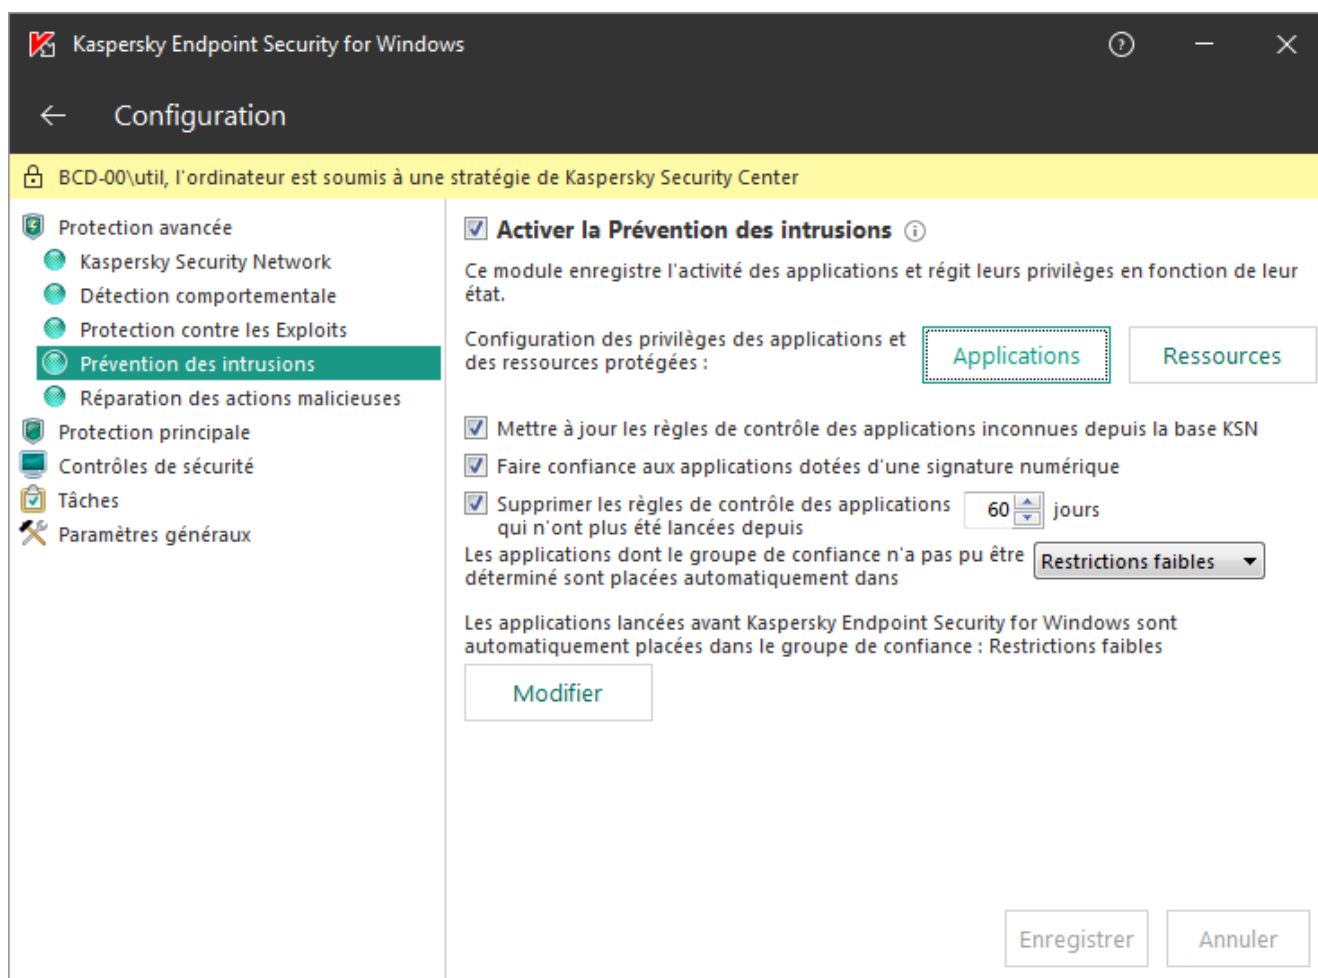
Kaspersky Endpoint Security for Windows

Configuration

BCD-00\util, l'ordinateur est soumis à une stratégie de Kaspersky Security Center

Protection avancée
Kaspersky Security Network
Détection comportementale
Protection contre les Exploits
Prévention des intrusions
Réparation des actions malicieuses
Protection principale
Contrôles de sécurité
Tâches
Paramètres généraux

Activer la Prévention des intrusions

Ce module enregistre l'activité des applications et régit leurs privilèges en fonction de leur état.

Configuration des privilèges des applications et des ressources protégées :

Applications

Ressources

Mettre à jour les règles de contrôle des applications inconnues depuis la base KSN

Faire confiance aux applications dotées d'une signature numérique

Supprimer les règles de contrôle des applications qui n'ont plus été lancées depuis

60

jours

Les applications dont le groupe de confiance n'a pas pu être déterminé sont placées automatiquement dans

Restrictions faibles

Les applications lancées avant Kaspersky Endpoint Security for Windows sont automatiquement placées dans le groupe de confiance : Restrictions faibles

Modifier

Enregistrer

Annuler